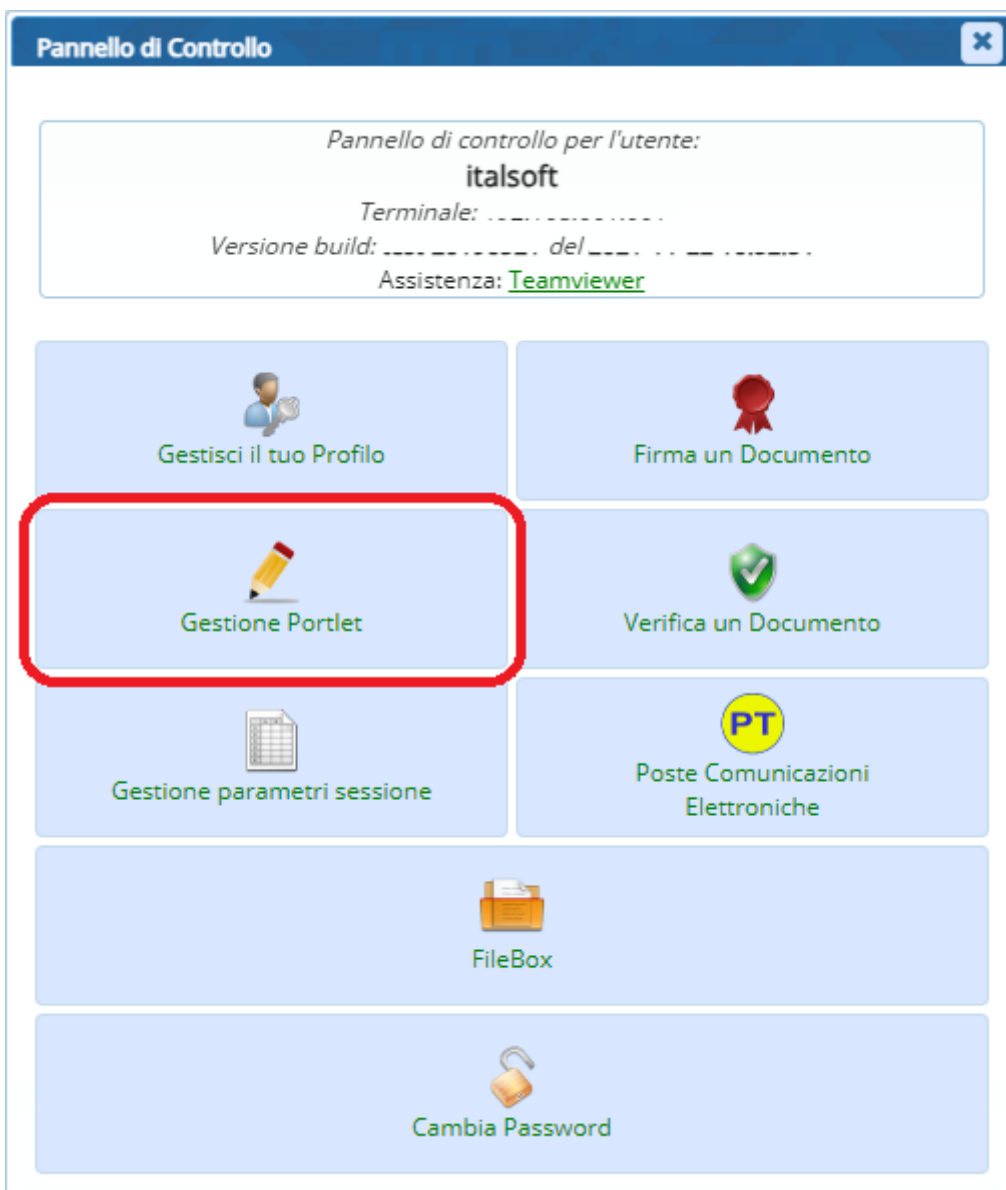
Pannello di Controllo

Pannello di controllo per l'utente:
italsoft
Terminale: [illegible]
Versione build: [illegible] del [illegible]
Assistenza: Teamviewer

Gestisci il tuo Profilo

Firma un Documento

Gestione Portlet

Verifica un Documento

Gestione parametri sessione

PT
Poste Comunicazioni Elettroniche

FileBox

Cambia Password